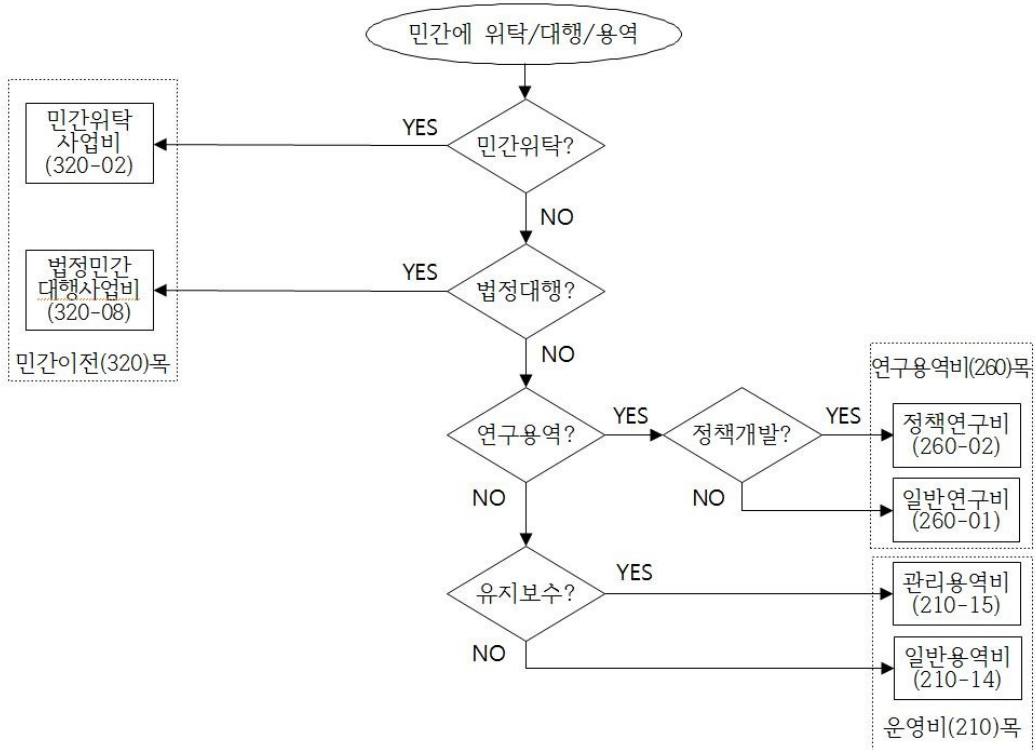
민간에 위탁/대행/용역

민간위탁?
YES
민간위탁 사업비 (320-02)
NO

법정대행?
YES
법정민간 대행사업비 (320-08)
민간이전(320)목
NO

연구용역?
YES
정책개발?
YES
정책연구비 (260-02)
NO
일반연구비 (260-01)
연구용역비(260)목
NO

유지보수?
YES
관리용역비 (210-15)
NO
일반용역비 (210-14)
운영비(210)목